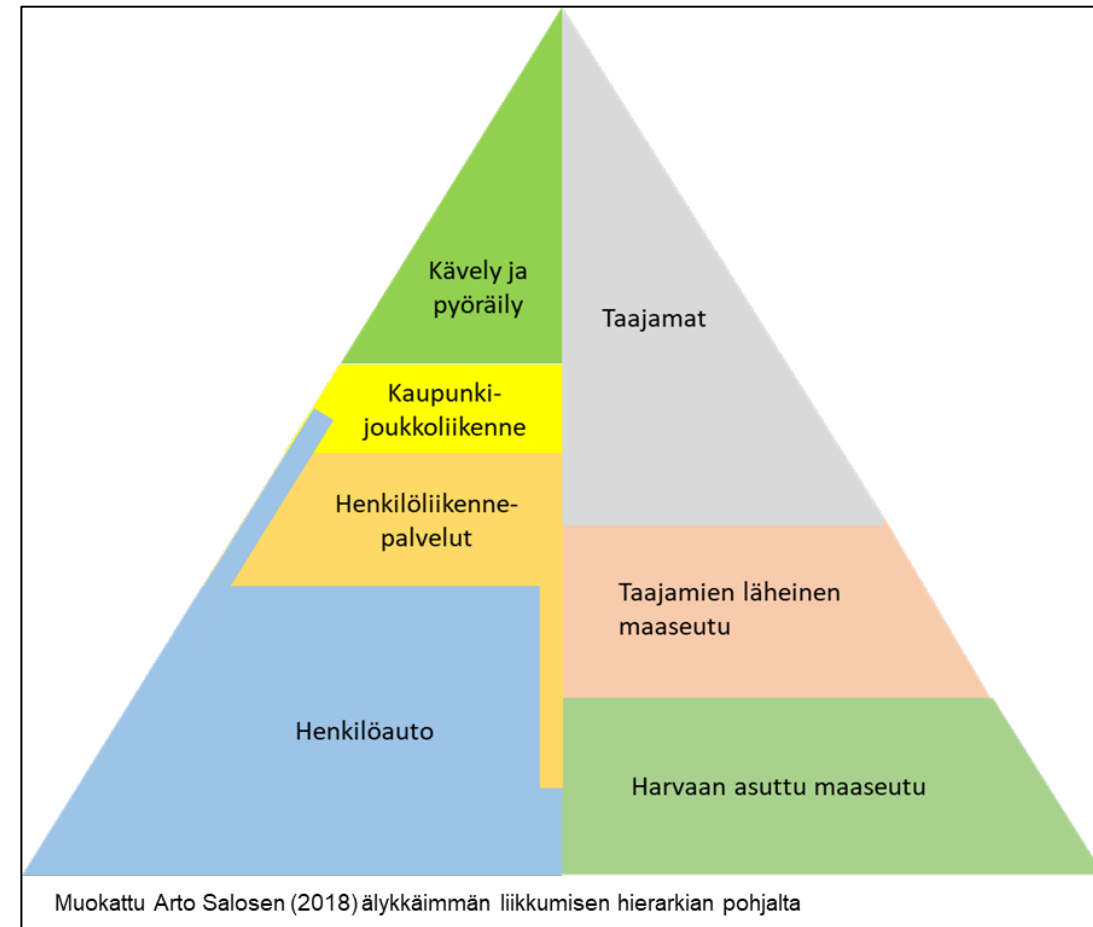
Kävely ja pyöräily

Taajamat

Kaupunki-joukkoliikenne

Henkilöliikenne-palvelut

Taajamien läheinen maaseutu

Henkilöauto

Harvaan asuttu maaseutu

Muokattu Arto Salosen (2018) älykkäimmän liikkumisen hierarkian pohjalta